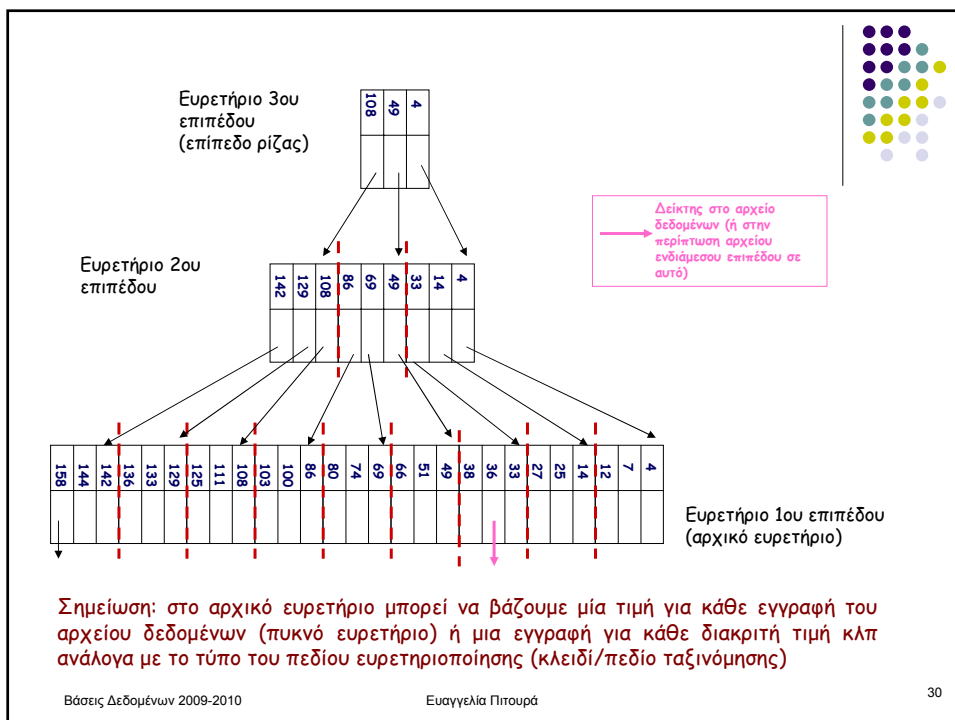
Ευρετήριο 3ου επιπέδου (επίπεδο ρίζας)

108 | 49 | 4

Δείκτης στο αρχείο δεδομένων (ή στην περίπτωση αρχείου ενδιάμεσου επιπέδου σε αυτό)

Ευρετήριο 2ου επιπέδου

142 | 129 | 108 | 86 | 69 | 49 | 33 | 14 | 4

158 | 144 | 142 | 136 | 133 | 129 | 125 | 111 | 108 | 103 | 100 | 86 | 80 | 74 | 69 | 66 | 51 | 49 | 38 | 36 | 33 | 27 | 25 | 14 | 12 | 7 | 4

Ευρετήριο 1ου επιπέδου (αρχικό ευρετήριο)

Σημείωση: στο αρχικό ευρετήριο μπορεί να βάζουμε μία τιμή για κάθε εγγραφή του αρχείου δεδομένων (πυκνό ευρετήριο) ή μια εγγραφή για κάθε διακριτή τιμή κλπ ανάλογα με το τύπο του πεδίου ευρετηριοποίησης (κλειδί/πεδίο ταξινόμησης)

Βάσεις Δεδομένων 2009-2010

Ευαγγελία Πιτουρά

30